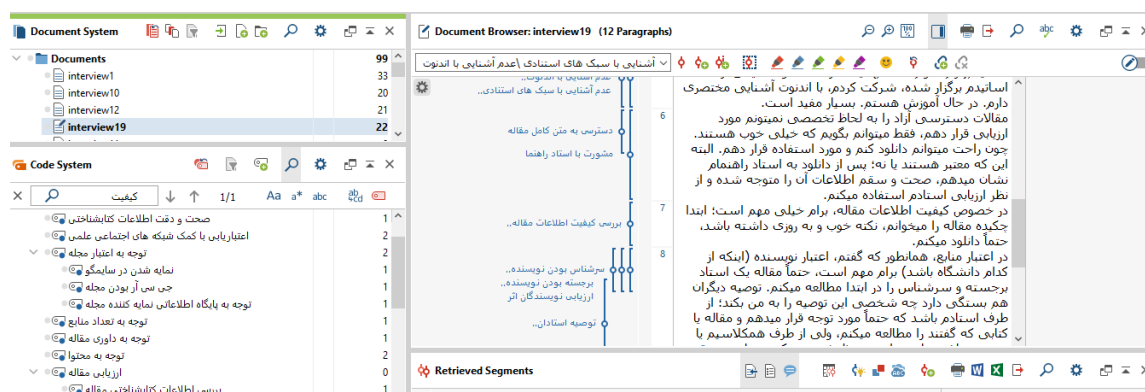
Document System

Documents 99
interview1 33
interview10 20
interview12 21
interview19 22

Code System

کیفیت 1/1
Aa a* abc

صحت و دقت اطلاعات کتابشناختی 1
اعتبارپابی با کمک شبکه های اجتماعی علمی 2
توجه به اعتبار مجله 2
نمایه شدن در سایمگو 1
جی سی آر بودن مجله 1
توجه به پایگاه اطلاعاتی نمایه کننده مجله 1
توجه به تعداد منابع 1
توجه به داوری مقاله 2
توجه به محتوا 2
ارزیابی مقاله 0
بررسی اطلاعات کتابشناختی مقاله 1

Document Browser: interview19 (12 Paragraphs)

آشنایی با سبک های استنادی\عدم آشنایی با اندنوت

عدم آشنایی با سبک های استنادی..
دسترسی به متن کامل مقاله
مشورت با استاد راهنما
بررسی کیفیت اطلاعات مقاله..
سرشناس بودن نویسنده..
برجسته بودن نویسنده..
ارزیابی نویسندگان اثر
توصیه استادان..

اساتیدم برگزار شده، شرکت کردم، با اندنوت آشنایی مختصری دارم. در حال آموزش هستم. بسیار مفید است.

6 مقالات دسترسی آزاد را به لحاظ تخصصی نمیتونم مورد ارزیابی قرار دهم، فقط میتوانم بگویم که خیلی خوب هستند. چون راحت میتوانم دانلود کنم و مورد استفاده قرار دهم. البته این که معتبر هستند یا نه؛ پس از دانلود به استاد راهنمام نشان میدهم، صحت و سقم اطلاعات آن را متوجه شده و از نظر ارزیابی استادم استفاده میکنم.

7 در خصوص کیفیت اطلاعات مقاله، برام خیلی مهم است؛ ابتدا چکیده مقاله را میخوانم، نکته خوب و به روزی داشته باشد، حتماً دانلود میکنم.

8 در اعتبار منابع، همانطور که گفتم، اعتبار نویسنده (اینکه از کدام دانشگاه باشد) برام مهم است، حتماً مقاله یک استاد برجسته و سرشناس را در ابتدا مطالعه میکنم. توصیه دیگران هم بستگی دارد چه شخصی این توصیه را به من بکند؛ از طرف استادم باشد که حتماً مورد توجه قرار میدهم و مقاله یا کتابی که گفتند را مطالعه میکنم، ولی از طرف همکلاسیم یا

Retrieved Segments